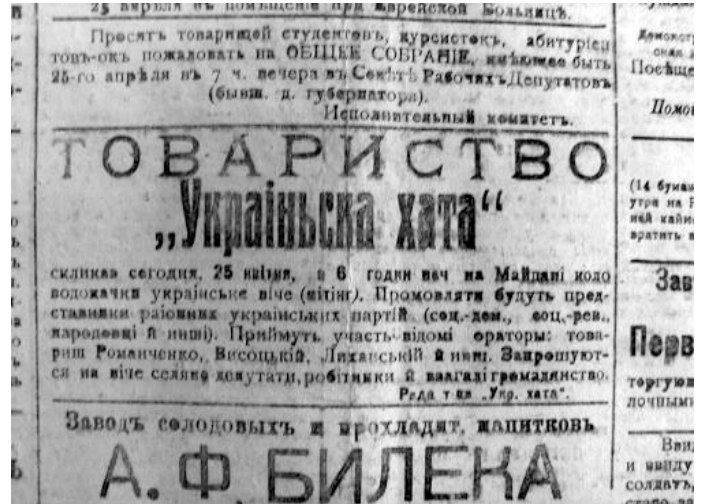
25 апрѣля въ помѣщеніи при Еврейской Больницѣ.

Просятъ товарищей студентовъ, курсистокъ, абитуріентовъ-окъ пожаловать на ОБЩЕЕ СОБРАНІЕ, имѣющее быть 25-го апрѣля въ 7 ч. вечера въ Совѣтѣ Рабочихъ Депутатовъ (бывш. д. губернатора).

Исполнительный комитетъ.

ТОВАРИСТВО
„Українська хата"

скликає сегодня, 25 квітня, в 6 годин веч на Майдані коло водокачки українське віче (мітінг). Промовляти будуть представники районних українських партій (соц.-дем., соц.-рев., народовці й инші). Приймуть участь відомі оратори: товариш Романченко, Висоцький, Лиханський й инші. Запрошуются на віче селяне-депутати, робітники й взагалі громадянство.

Рада т-ва „Укр. хата".

Заводъ солодовыхъ и прохладит. напитковъ
А. Ф. БИЛЕКА

Демократ
Посѣще
Помо
(14 буман
утра на
ней кайн
вратить
Зав
Перв
торгую
лочным
Вид
и выду
солдат
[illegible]